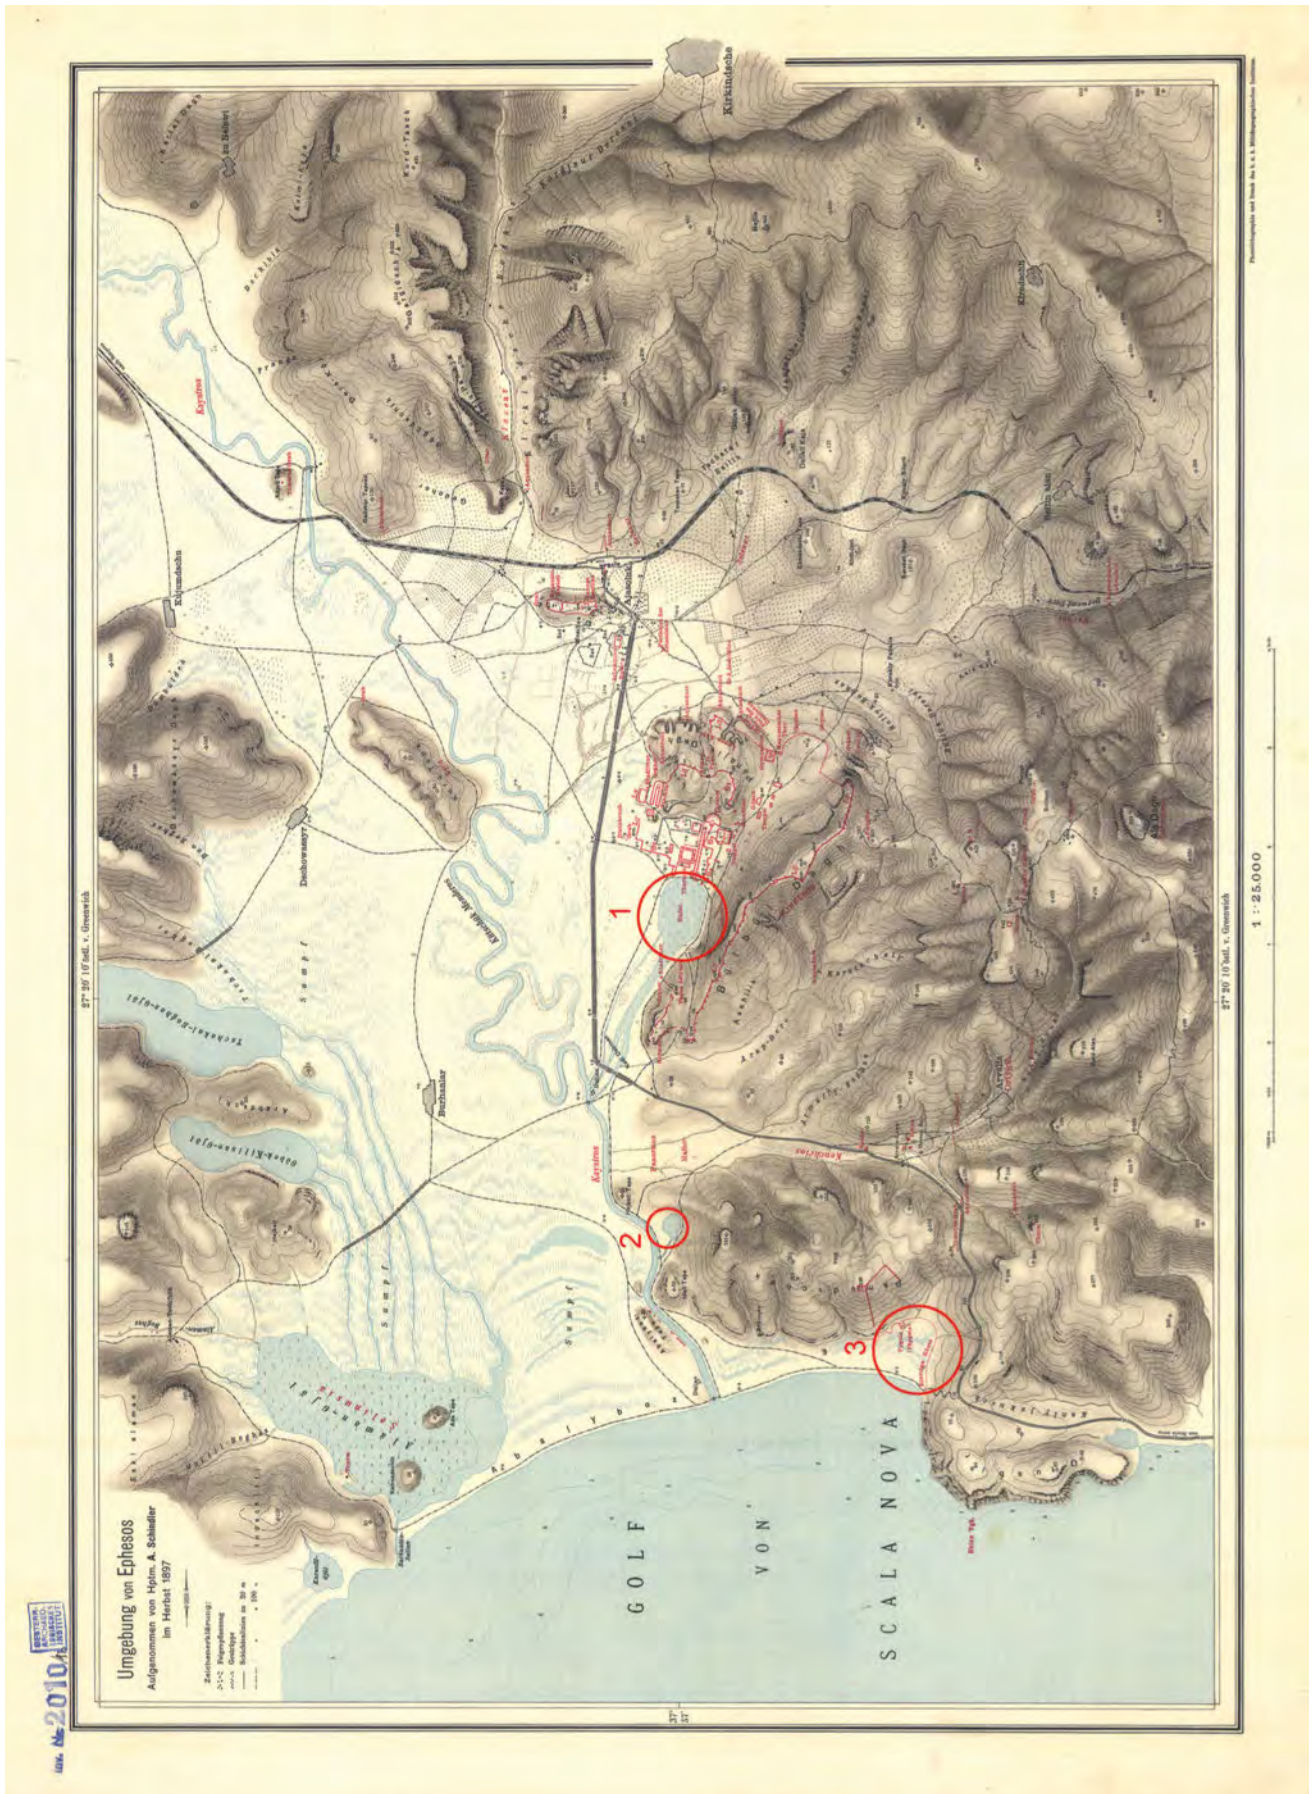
Umgebung von Ephesos
Aufgenommen von Hptm. A. Schindler
im Herbst 1897

Zeichenerklärung:
Fußpfad
Gehöft
Schichtenlinien in 10 m
" 100 "

GOLF
VON
SCALA NOVA

Kaystros
Sumpf
Sumpf
Sumpf
Dschowasgy
Burbanlar
Kirkindsche
Ajasoluk
Arvalia
Kaystros

1
2
3

27° 20' 10" östl. v. Greenwich
27° 20' 10" östl. v. Greenwich

1 : 25.000

2010